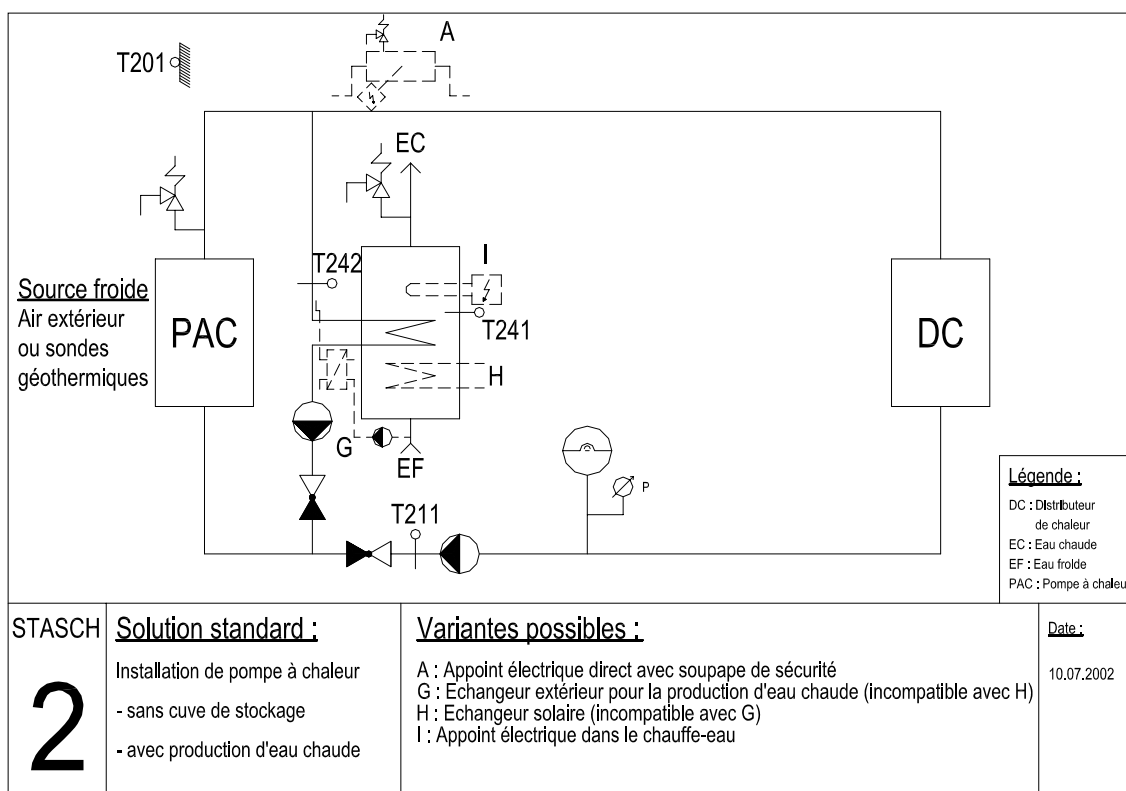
T201

A

EC

T242

I

T241

Source froide
Air extérieur
ou sondes
géothermiques

PAC

H

DC

G

EF

P

T211

Légende :
DC : Distributeur de chaleur
EC : Eau chaude
EF : Eau froide
PAC : Pompe à chaleu

STASCH

2

Solution standard :

Installation de pompe à chaleur

- sans cuve de stockage

- avec production d'eau chaude

Variantes possibles :

A : Appoint électrique direct avec soupape de sécurité
G : Echangeur extérieur pour la production d'eau chaude (incompatible avec H)
H : Echangeur solaire (incompatible avec G)
I : Appoint électrique dans le chauffe-eau

Date :

10.07.2002